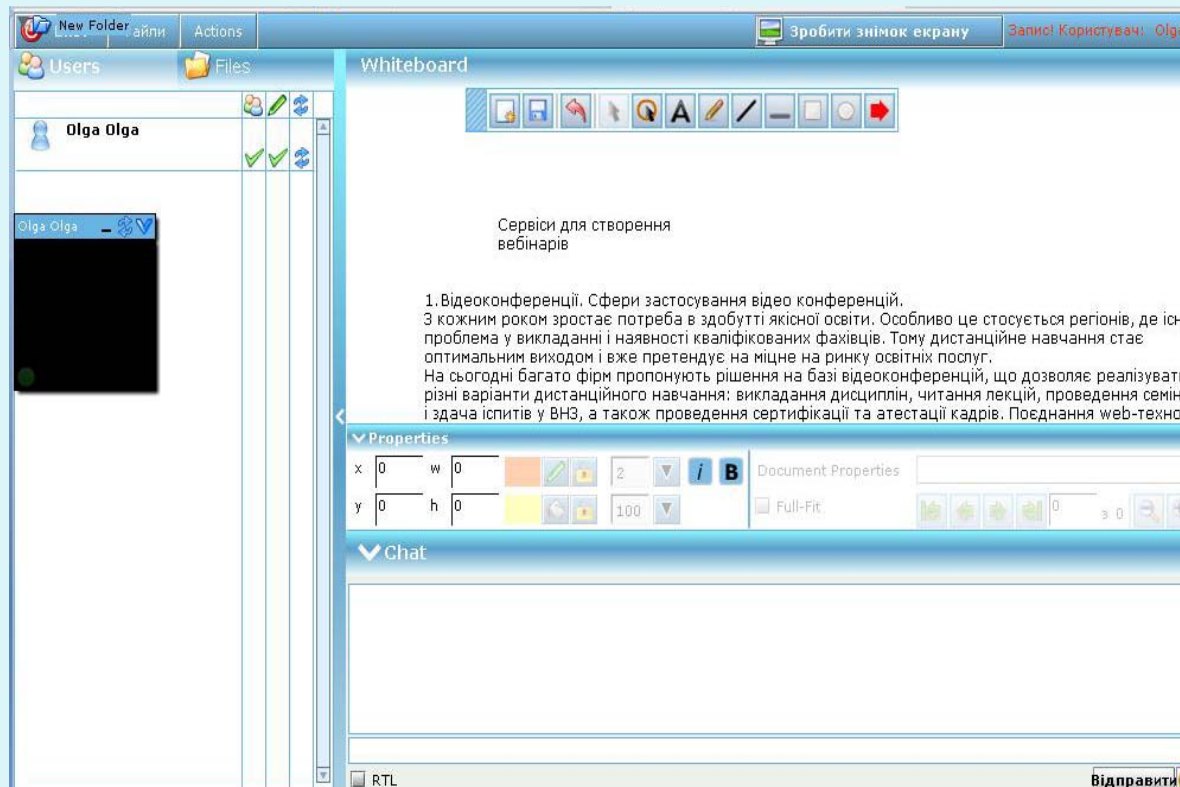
New Folder айли Actions

Зробити знімок екрану

Запис! Користувач: Olg

Users

Files

Whiteboard

Olga Olga

Olga Olga

Сервіси для створення вебінарів

1.Відеоконференції. Сфери застосування відео конференцій.
З кожним роком зростає потреба в здобутті якісної освіти. Особливо це стосується регіонів, де існ проблема у викладанні і наявності кваліфікованих фахівців. Тому дистанційне навчання стає оптимальним виходом і вже претендує на міцне на ринку освітніх послуг.
На сьогодні багато фірм пропонують рішення на базі відеоконференцій, що дозволяє реалізуват різні варіанти дистанційного навчання: викладання дисциплін, читання лекцій, проведення семін і здача іспитів у ВНЗ, а також проведення сертифікації та атестації кадрів. Поєднання web-техно

Properties

x 0 w 0

y 0 h 0

2

100

i B

Document Properties

Full-Fit

0

з 0

Chat

RTL

Відправити